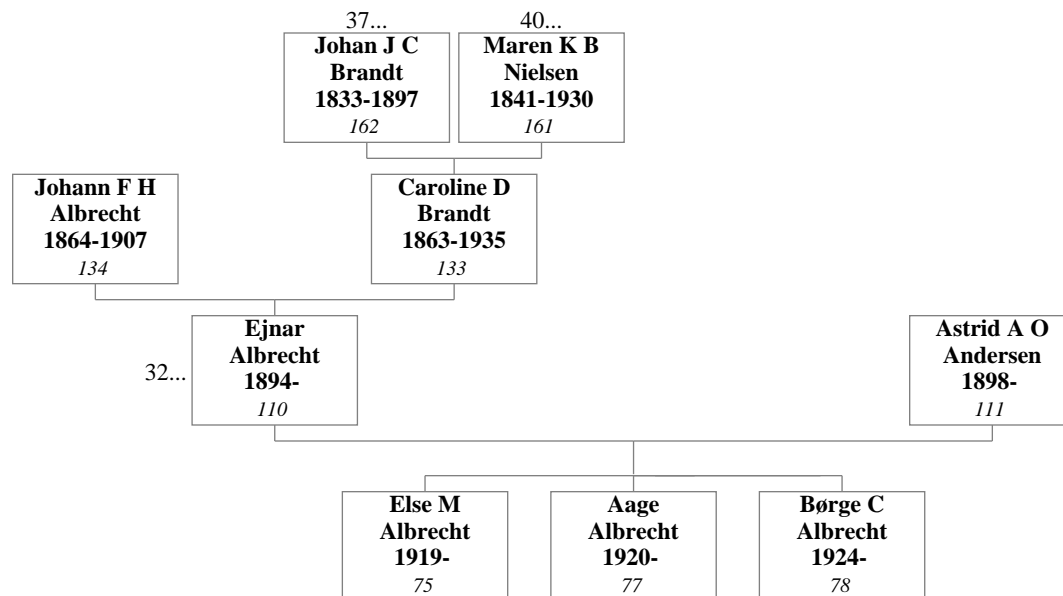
37...
Johan J C Brandt
1833-1897
162

40...
Maren K B Nielsen
1841-1930
161

Johann F H Albrecht
1864-1907
134

Caroline D Brandt
1863-1935
133

32...
Ejnar Albrecht
1894-
110

Astrid A O Andersen
1898-
111

Else M Albrecht
1919-
75

Aage Albrecht
1920-
77

Børge C Albrecht
1924-
78